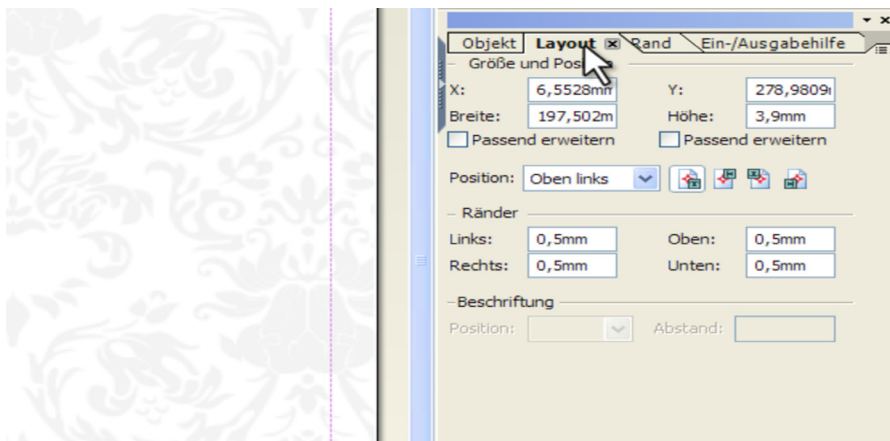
Objekt Layout Rand Ein-/Ausgabehilfe

Größe und Pos

X: 6,5528mm Y: 278,9809

Breite: 197,502m Höhe: 3,9mm

Passend erweitern Passend erweitern

Position: Oben links

Ränder

Links: 0,5mm Oben: 0,5mm

Rechts: 0,5mm Unten: 0,5mm

Beschriftung

Position: Abstand: